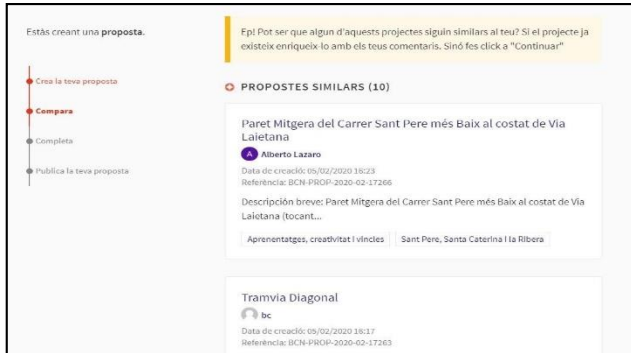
Estàs creant una **proposta**.

Crea la teva proposta

**Compara**

Completa

Publica la teva proposta

Ep! Pot ser que algun d'aquests projectes siguin similars al teu? Si el projecte ja existeix enriqueix-lo amb els teus comentaris. Sinó fes click a "Continuar"

PROPOSTES SIMILARS (10)

Paret Mitgera del Carrer Sant Pere més Baix al costat de Via Laietana

A Alberto Lazaro

Data de creació: 05/02/2020 16:23

Referència: BCN-PROP-2020-02-17266

Descripción breve: Paret Mitgera del Carrer Sant Pere més Baix al costat de Via Laietana (tocant...

Aprenentatges, creativitat i vincles

Sant Pere, Santa Caterina i la Ribera

Tramvia Diagonal

bc

Data de creació: 05/02/2020 18:17

Referència: BCN-PROP-2020-02-17263